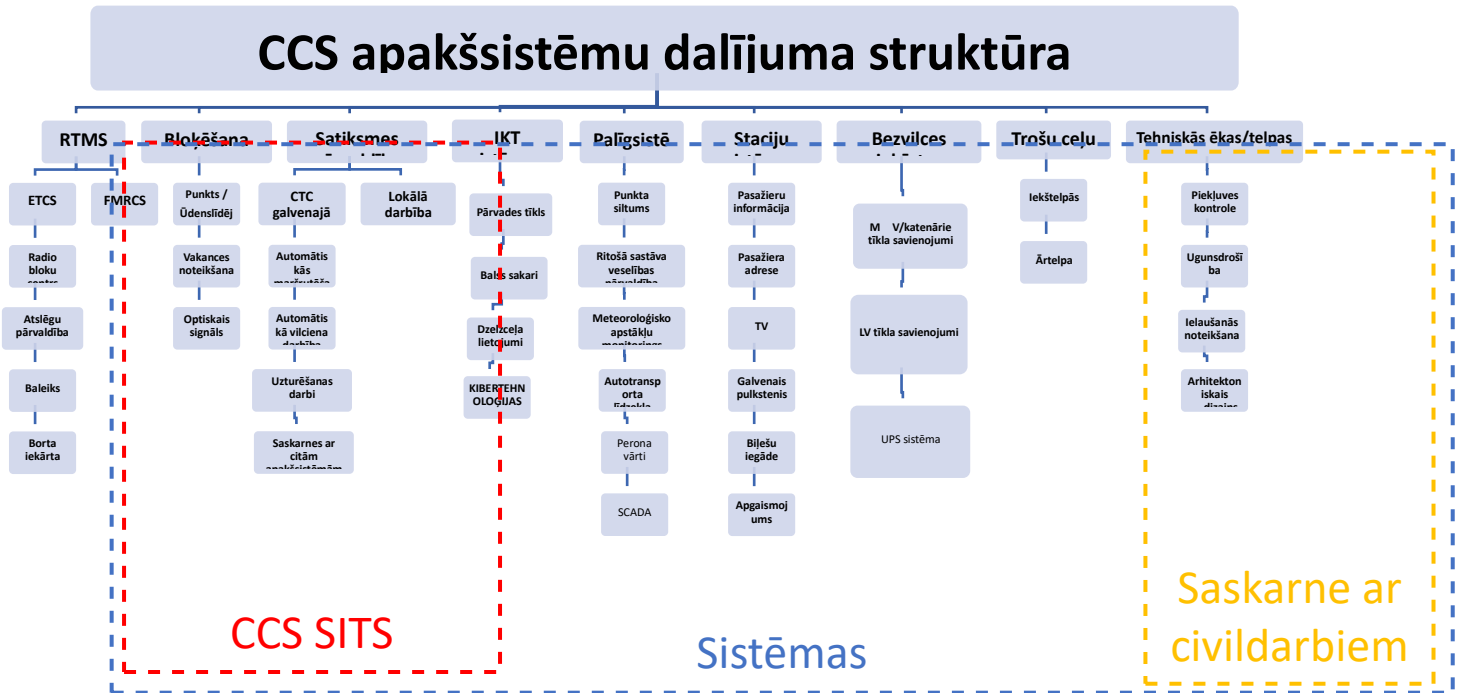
CCS apakšsistēmu dalījuma struktūra

RTMS
ETCS
FMRCS
Radio bloku centrs
Atslēgu pārvaldība
Baleiks
Borta iekārta

Bloķēšana
Punkts / Ūdenslīdēj
Vakances noteikšana
Optiskais signāls

Satiksmes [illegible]
CTC galvenajā
Lokālā darbība
Automātiskās maršrutēša
Automātiskā vilciena darbība
Uzturēšanas darbi
Saskarnes ar citām apakšsistēmām

IKT
Pārvades tīkls
Balss sakari
Dzelzceļa lietojumi
KIBERTEHNOLOĢIJAS

Palīgsistē
Punkta siltums
Ritošā sastāva veselības pārvaldība
Meteoroloģisko apstākļu monitorings
Autotransporta līdzekļa
Perona vārti
SCADA

Staciju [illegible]
Pasažieru informācija
Pasažiera adrese
TV
Galvenais pulkstenis
Biļešu iegāde
Apgaismojums

Bezvilces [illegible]
M V/katenārie tīkla savienojumi
LV tīkla savienojumi
UPS sistēma

Trošu ceļu
Iekštelpās
Ārtelpa

Tehniskās ēkas/telpas
Piekļuves kontrole
Ugunsdrošība
Ielaušanās noteikšana
Arhitektoniskais dizains

CCS SITS
Sistēmas
Saskarne ar civildarbiem